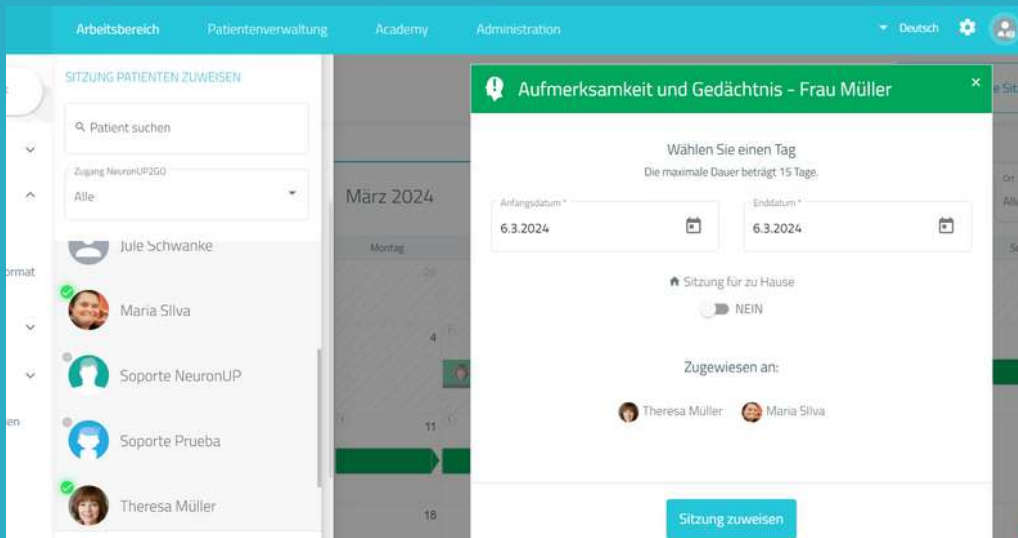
Arbeitsbereich Patientenverwaltung Academy Administration

Deutsch

ormat

en

SITZUNG PATIENTEN ZUWEISEN

Patient suchen

Zugang NeuronUP2GO

Alle

Jule Schwanke

Maria Silva

Soporte NeuronUP

Soporte Prueba

Theresa Müller

März 2024

Montag

4

11

18

Aufmerksamkeit und Gedächtnis - Frau Müller

×

Wählen Sie einen Tag

Die maximale Dauer beträgt 15 Tage.

Anfangsdatum *

6.3.2024

Enddatum *

6.3.2024

Sitzung für zu Hause

NEIN

Zugewiesen an:

Theresa Müller

Maria Silva

Sitzung zuweisen